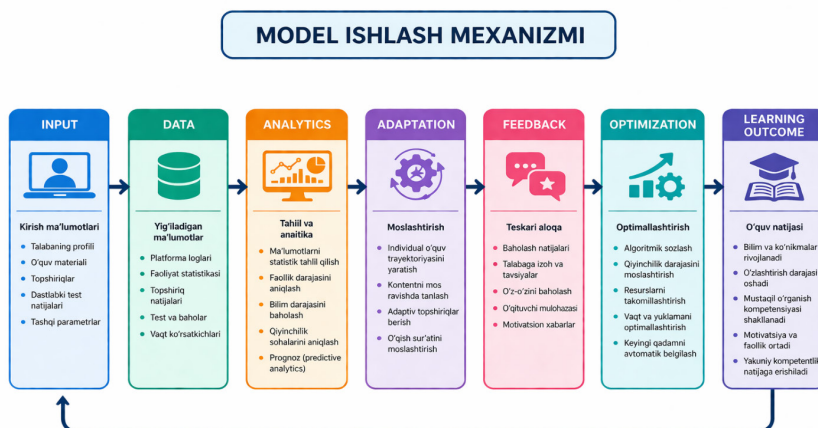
MODEL ISHLASH MEXANIZMI

INPUT

Kirish ma'lumotlari

- Talabaning profili
- O'quv materiali
- Topshiriqlar
- Dastlabki test natijalari
- Tashqi parametrlar

DATA

Yig'iladigan ma'lumotlar

- Platforma loglari
- Faoliyat statistikasi
- Topshiriq natijalari
- Test va baholar
- Vaqt ko'rsatkichlari

ANALYTICS

Tahlil va anaitika

- Ma'lumotlarni statistik tahlil qilish
- Faollik darajasini aniqlash
- Bilim darajasini baholash
- Qiyinchilik sohalarini aniqlash
- Prognoz (predictive analytics)

ADAPTATION

Moslashtirish

- Individual o'quv trayektoriyasini yaratish
- Kontentni mos ravishda tanlash
- Adaptiv topshiriqlar berish
- O'qish sur'atini moslashtirish

FEEDBACK

Teskari aloqa

- Baholash natijalari
- Talabaga izoh va tavsiyalar
- O'z-o'zini baholash
- O'qituvchi mulohazasi
- Motivatsion xabarlar

OPTIMIZATION

Optimallashtirish

- Algoritmik sozlash
- Qiyinchilik darajasini moslashtirish
- Resurslarni takomillashtirish
- Vaqt va yuklamani optimallashtirish
- Keyingi qadamni avtomatik belgilash

LEARNING OUTCOME

O'quv natijasi

- Bilim va ko'nikmalar rivojlanadi
- O'zlashtirish darajasi oshadi
- Mustaqil o'rganish kompetensiyasi shakllanadi
- Motivatsiya va faollik ortadi
- Yakuniy kompetentlik natijaga erishiladi